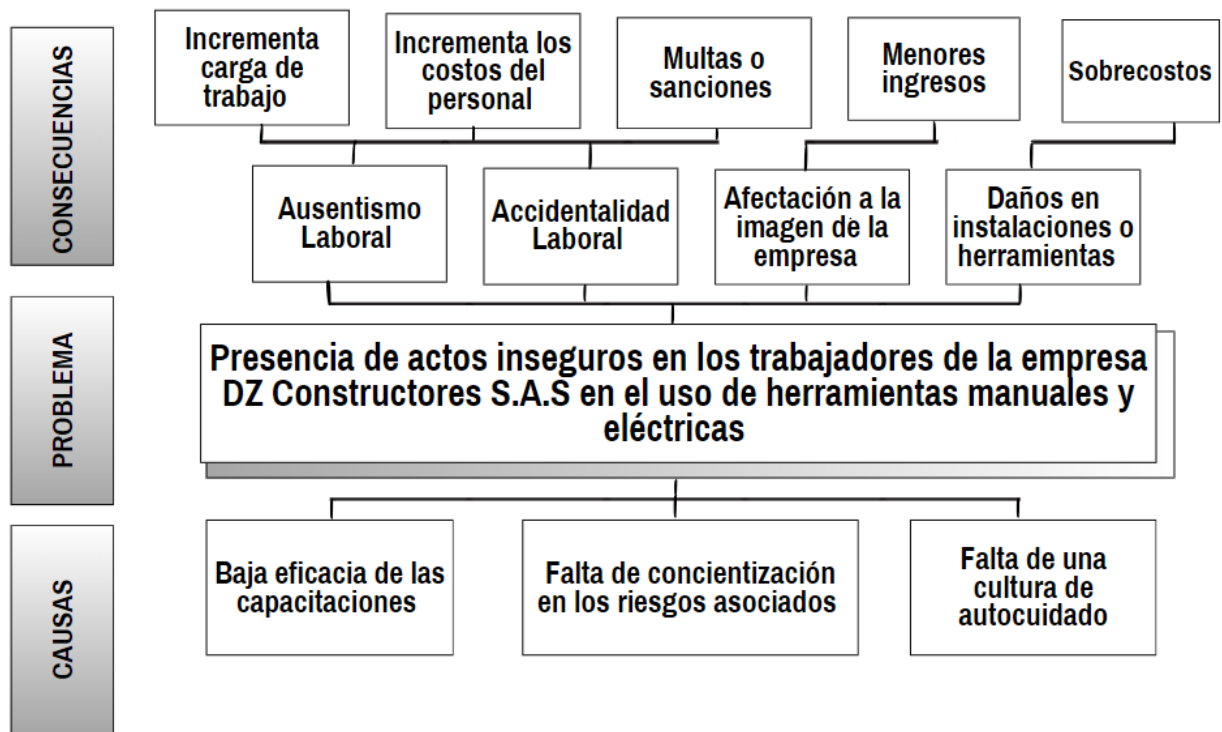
CONSECUENCIAS

Incrementa carga de trabajo

Incrementa los costos del personal

Multas o sanciones

Menores ingresos

Sobrecostos

Ausentismo Laboral

Accidentalidad Laboral

Afectación a la imagen de la empresa

Daños en instalaciones o herramientas

PROBLEMA

Presencia de actos inseguros en los trabajadores de la empresa DZ Constructores S.A.S en el uso de herramientas manuales y eléctricas

CAUSAS

Baja eficacia de las capacitaciones

Falta de concientización en los riesgos asociados

Falta de una cultura de autocuidado